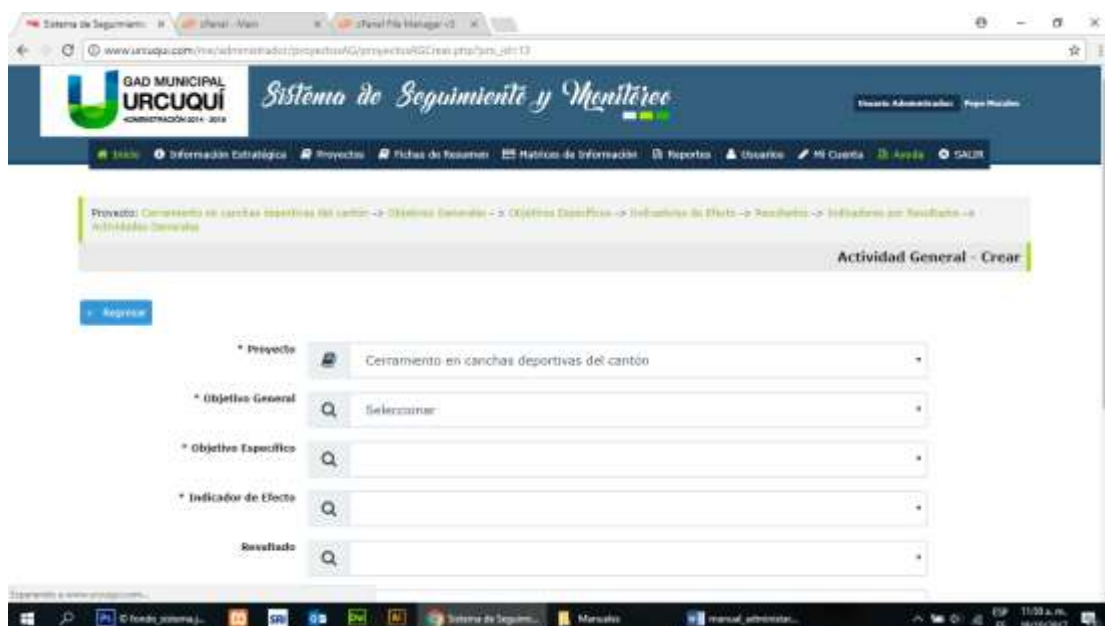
Sistema de Seguimiento | cPanel - Main | cPanel File Manager v3

www.urcuqui.com/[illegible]

GAD MUNICIPAL
URCUQUÍ
ADMINISTRACIÓN 2014 - 2019

Sistema de Seguimiento y Monitoreo

Usuario Administrador: Pepe Morales

Inicio | Información Estratégica | Proyectos | Fichas de Resumen | Matrices de Información | Reportes | Usuarios | Mi Cuenta | Ayuda | SALIR

Proyecto: Cerramiento en canchas deportivas del cantón -> Objetivos Generales -> Objetivos Específicos -> Indicadores de Efecto -> Resultados -> Indicadores por Resultados -> Actividades Generales

Actividad General - Crear

Regresar

* Proyecto
Cerramiento en canchas deportivas del cantón

* Objetivo General
Seleccionar

* Objetivo Específico

* Indicador de Efecto

Resultado

Esperando a www.urcuqui.com...

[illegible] | Sistema de Seguim... | Manuales | manual_administr...

ESP 11:50 a.m.